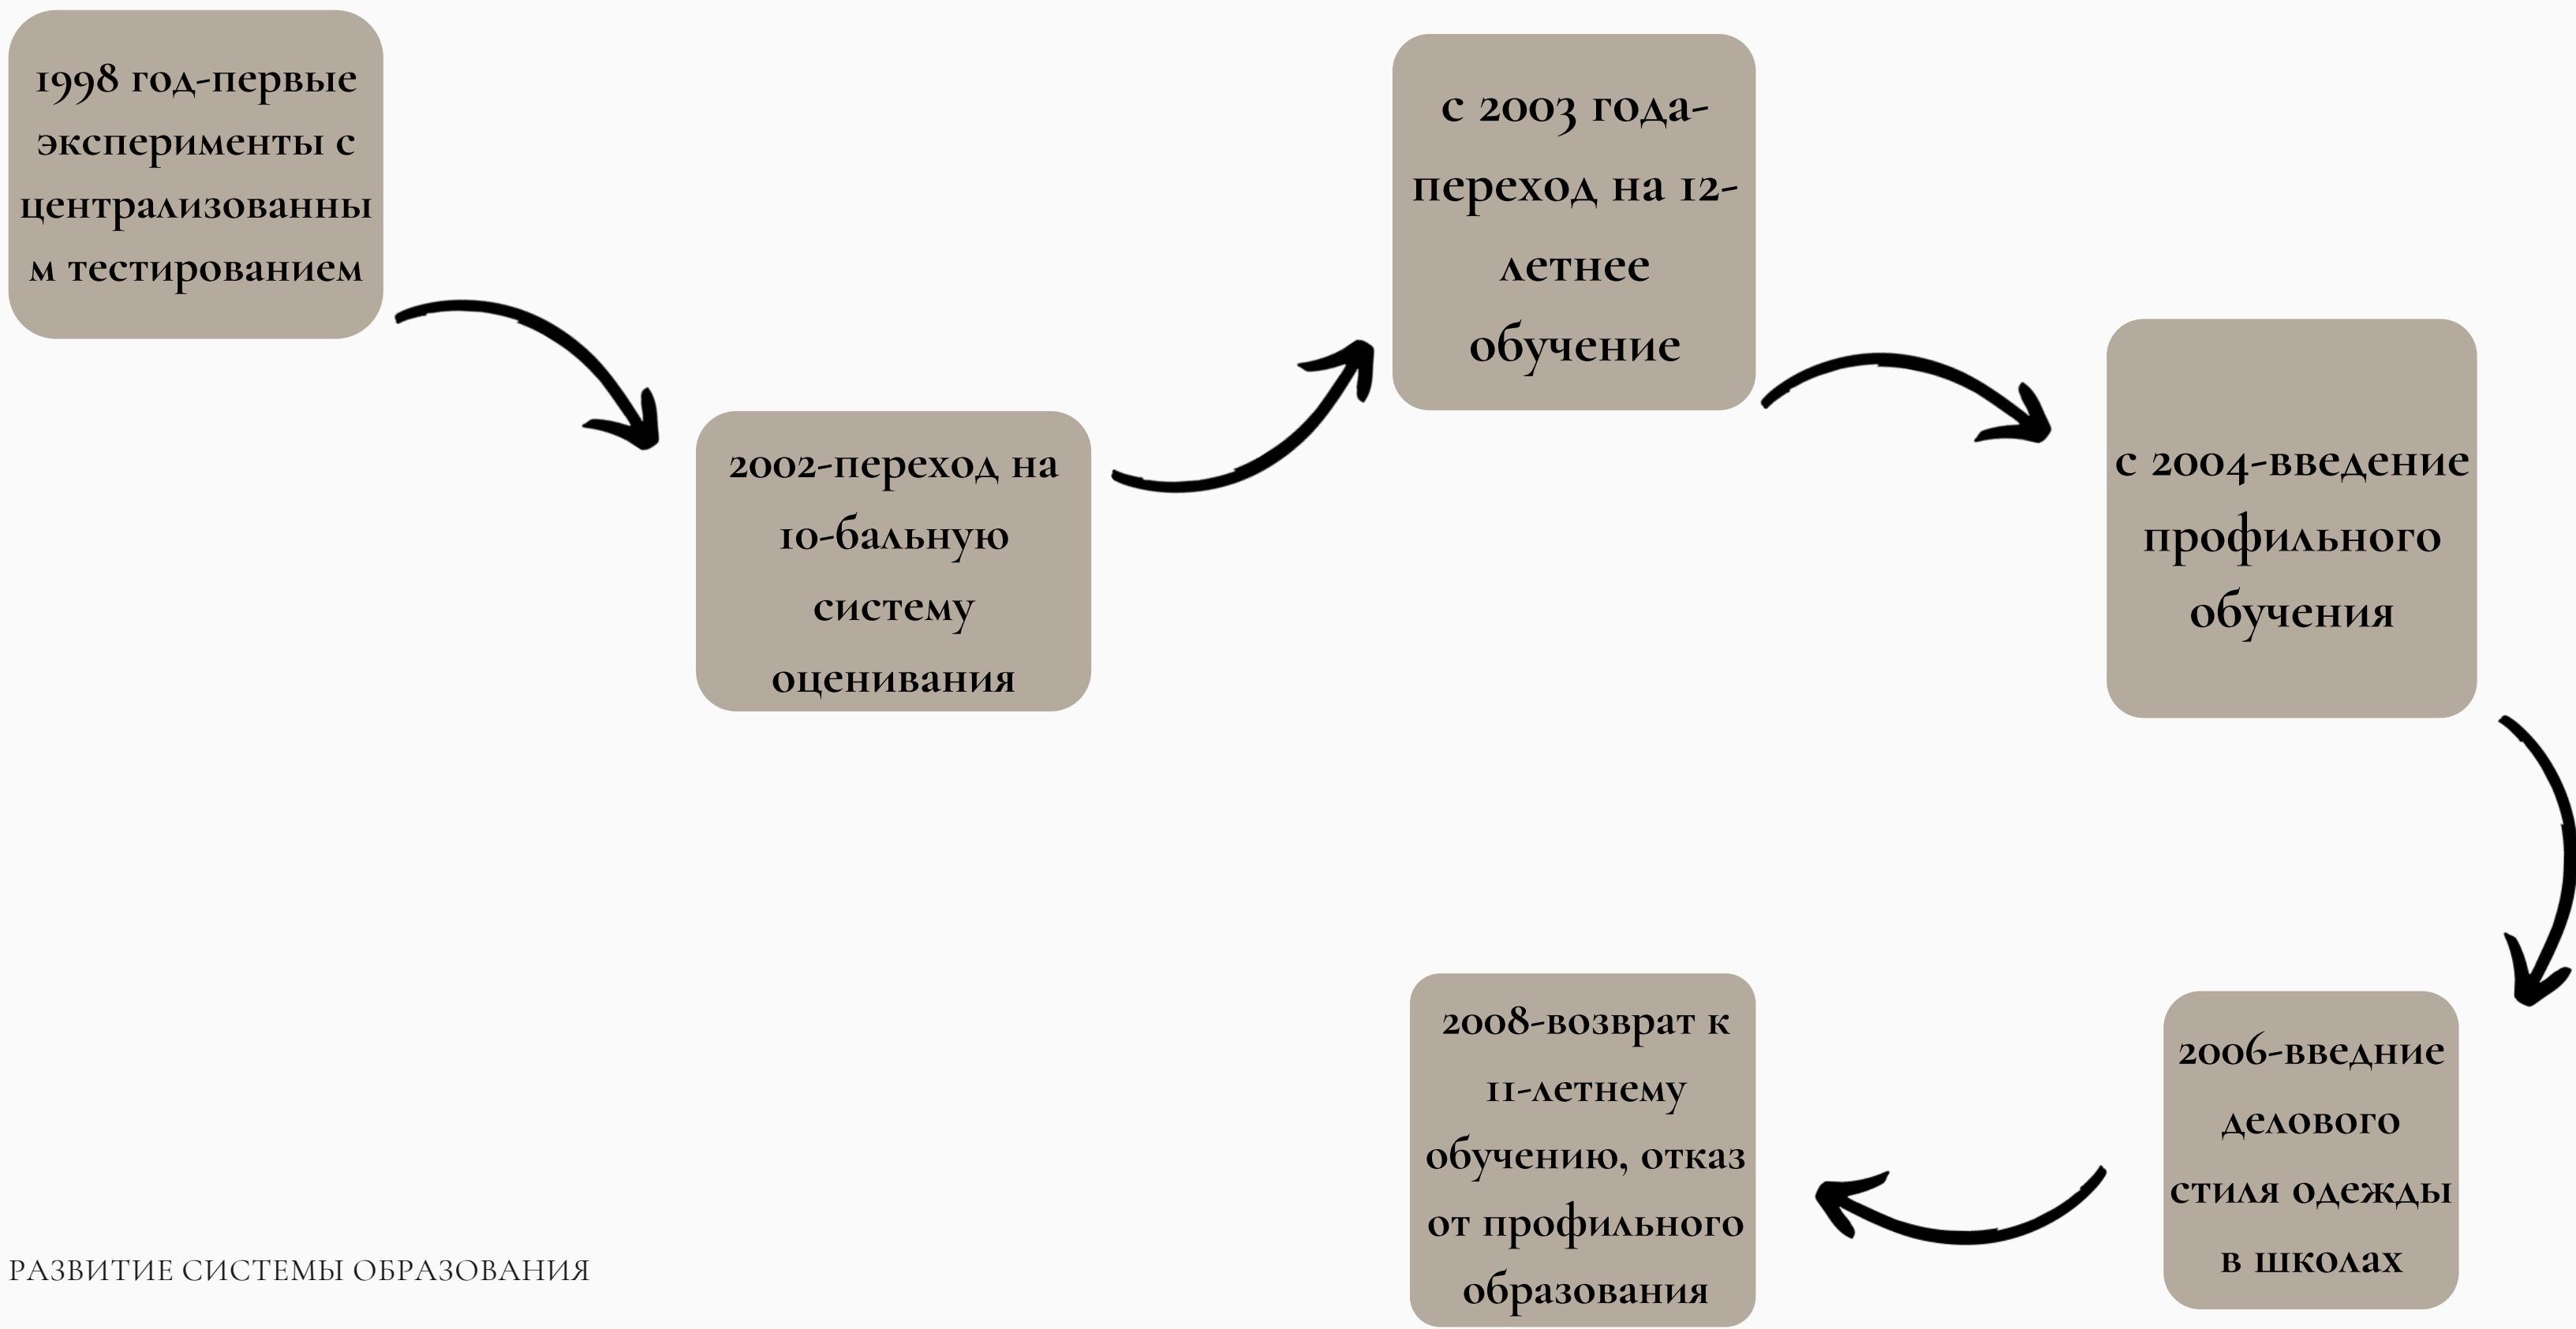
1998 год-первые эксперименты с централизованным тестированием

2002-переход на 10-бальную систему оценивания

с 2003 года-переход на 12-летнее обучение

с 2004-введение профильного обучения

2006-введение делового стиля одежды в школах

2008-возврат к 11-летнему обучению, отказ от профильного образования

РАЗВИТИЕ СИСТЕМЫ ОБРАЗОВАНИЯ